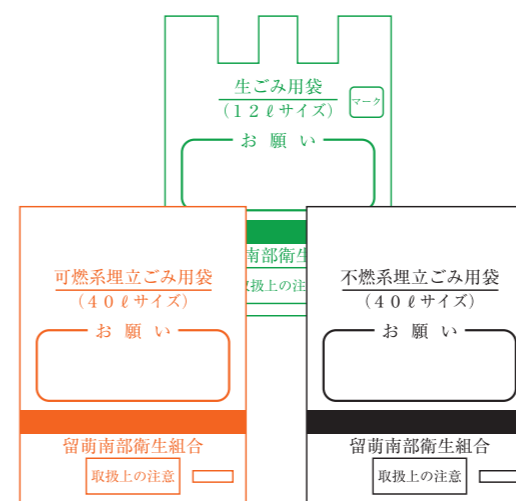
生ごみ用袋
（１２ℓサイズ）
マーク
お 願 い
南部衛生
取扱上の注

可燃系埋立ごみ用袋
（４０ℓサイズ）
お 願 い
留萌南部衛生組合
取扱上の注意

不燃系埋立ごみ用袋
（４０ℓサイズ）
お 願 い
留萌南部衛生組合
取扱上の注意